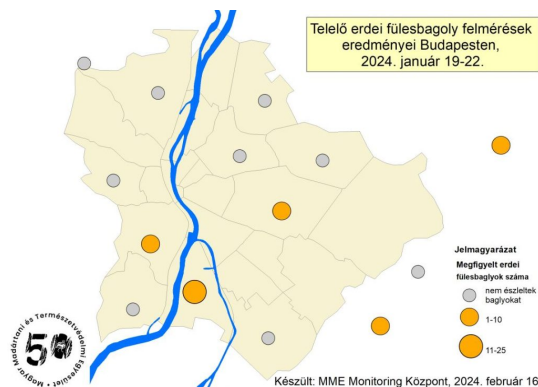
Telelő erdei fülesbagoly felmérések eredményei Budapesten, 2024. január 19-22.

Jelmagyarázat
Megfigyelt erdei fülesbaglyok száma
nem észleltek baglyokat
1-10
11-25

Magyar Madártani és Természetvédelmi Egyesület
50

Készült: MME Monitoring Központ, 2024. február 16